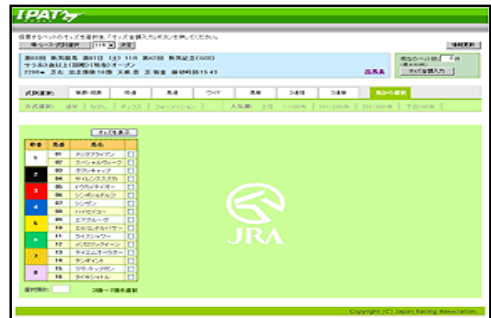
IPAT

投票するレースのオッズを選択後「オッズ金額入力」ボタンを押してください。

情報更新

第69回 新潟競馬 第1日 (土) 11R 第47回 新潟記念(GIII)

サラ系3歳以上(国際)(特指)オープン

2200m 芝 出走頭数16頭 天候:晴 芝:良 締切時刻15:43

オッズ金額入力

単勝・複勝 | 枠連 | 馬連 | ワイド | 馬単 | 3連複 | 3連単 | 馬から選択

オッズを表示

| 枠番 | 馬番 | 馬名 |
|---|---|---|
| 1 | 01 | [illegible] |
| | 02 | スペシャルウィーク |
| 2 | 03 | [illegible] |
| | 04 | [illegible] |
| 3 | 05 | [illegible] |
| | 06 | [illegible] |
| 4 | 07 | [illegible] |
| | 08 | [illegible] |
| 5 | 09 | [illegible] |
| | 10 | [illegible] |
| 6 | 11 | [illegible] |
| | 12 | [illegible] |
| 7 | 13 | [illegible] |
| | 14 | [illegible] |
| 8 | 15 | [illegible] |
| | 16 | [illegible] |

JRA

Copyright (C) Japan Racing Association.